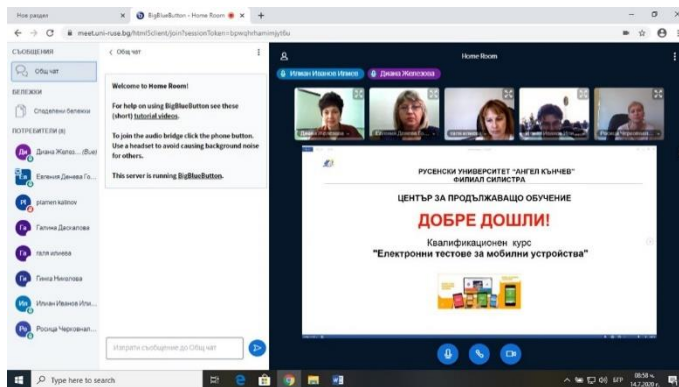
Нов раздел
BigBlueButton - Home Room
meet.uni-ruse.bg/html5client/join?sessionToken=bpwqhrhamimjyt6u

СЪОБЩЕНИЯ
Общ чат
БЕЛЕЖКИ
Споделени бележки
ПОТРЕБИТЕЛИ (8)
Диана Желя... (Вие)
Евгения Денева Го...
plamen kalinov
Галина Даскалова
галя илиева
Генка Николова
Илхан Иванов Или...
Росица Чернозем...

< Общ чат

Welcome to Home Room!

For help on using BigBlueButton see these (short) tutorial videos.

To join the audio bridge click the phone button. Use a headset to avoid causing background noise for others.

This server is running BigBlueButton.

Изпрати съобщение до Общ чат

Home Room
Илхан Иванов Илиев
Диана Желязкова

РУСЕНСКИ УНИВЕРСИТЕТ "АНГЕЛ КЪНЧЕВ"
ФИЛИАЛ СИЛИСТРА

ЦЕНТЪР ЗА ПРОДЪЛЖАВАЩО ОБУЧЕНИЕ

ДОБРЕ ДОШЛИ!

Квалификационен курс
"Електронни тестове за мобилни устройства"

Type here to search
BFP
08:58
14.7.2020 г.